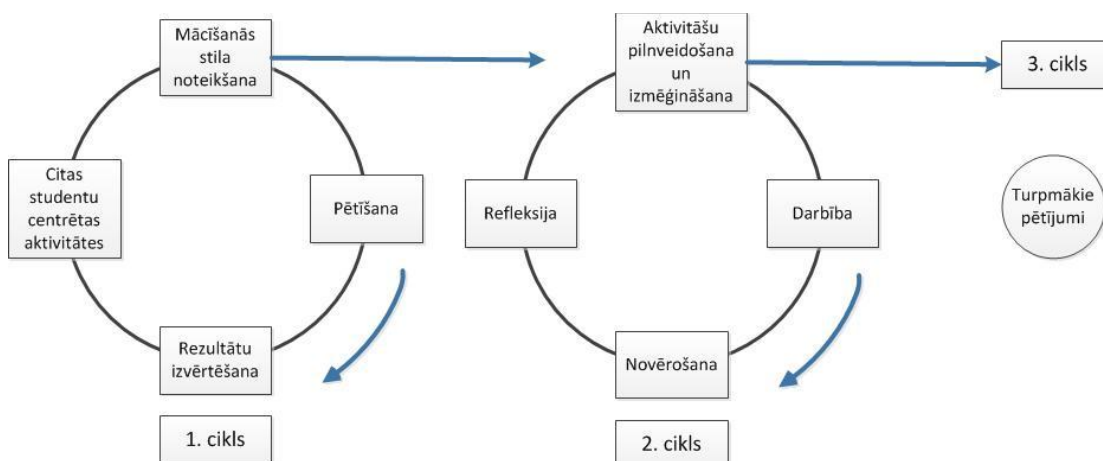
Mācīšanās stila noteikšana

Pētīšana

Rezultātu izvērtēšana

Citas studentu centrētas aktivitātes

1. cikls

Aktivitāšu pilnveidošana un izmēģināšana

Darbība

Novērošana

Refleksija

2. cikls

3. cikls

Turpmākie pētījumi